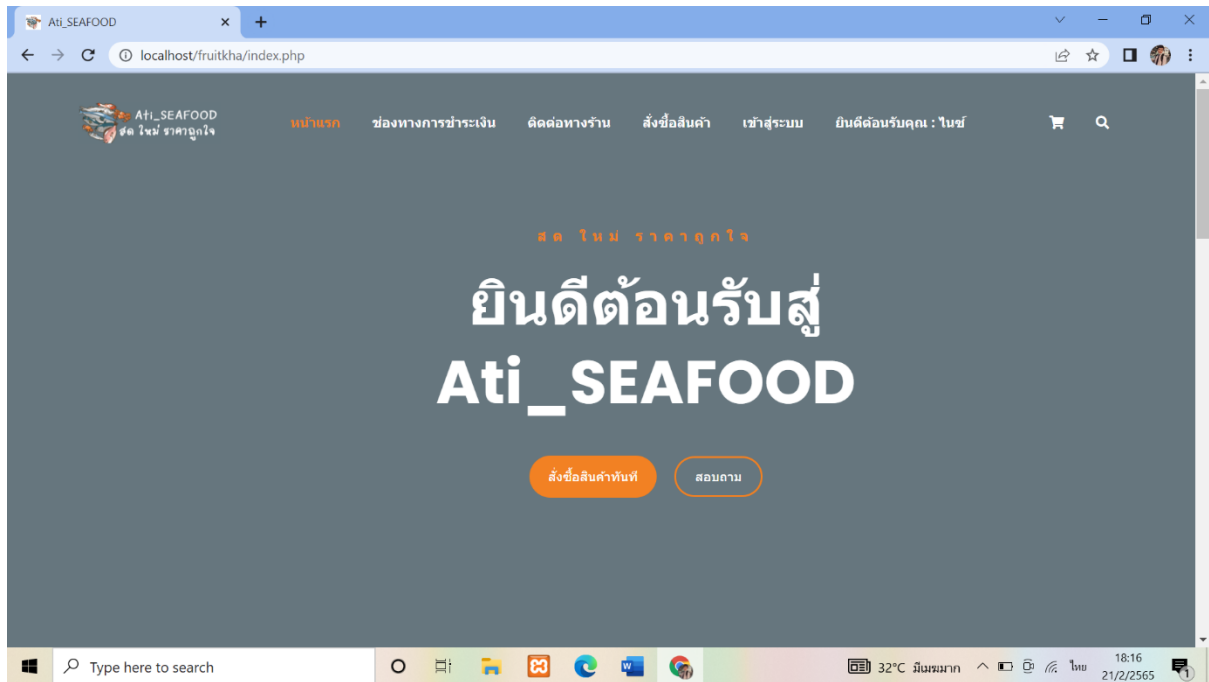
Ati_SEAFOOD
localhost/fruitkha/index.php

Ati_SEAFOOD
สด ใหม่ ราคาถูกใจ

หน้าแรก ช่องทางการชำระเงิน ติดต่อทางร้าน สั่งซื้อสินค้า เข้าสู่ระบบ ยินดีต้อนรับคุณ : ไนซ์

สด ใหม่ ราคาถูกใจ

ยินดีต้อนรับสู่
Ati_SEAFOOD

สั่งซื้อสินค้าทันที
สอบถาม

Type here to search
32°C มีหมอก
ไทย
18:16
21/2/2565
1